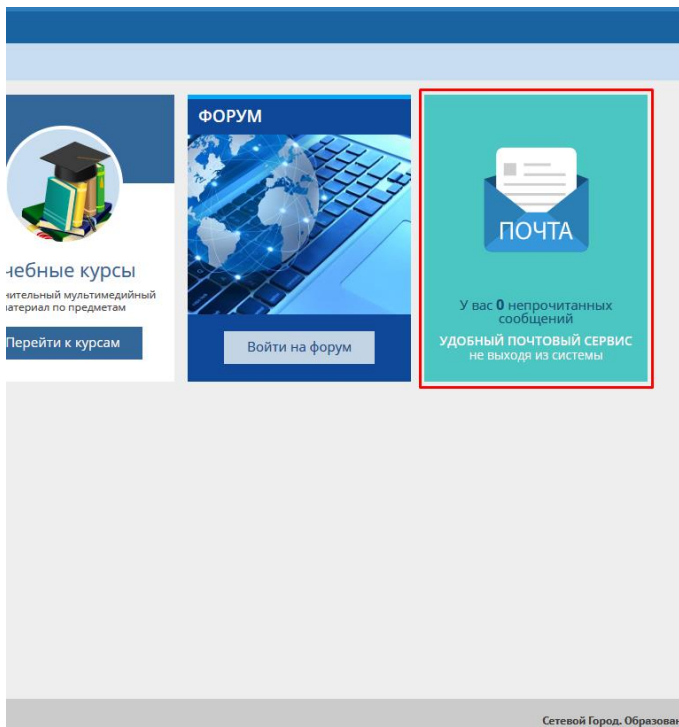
чебные курсы
ительный мультимедийный
атериал по предметам
Перейти к курсам

ФОРУМ
Войти на форум

ПОЧТА
У вас **0** непрочитанных сообщений
УДОБНЫЙ ПОЧТОВЫЙ СЕРВИС
не выходя из системы

Сетевой Город. Образован